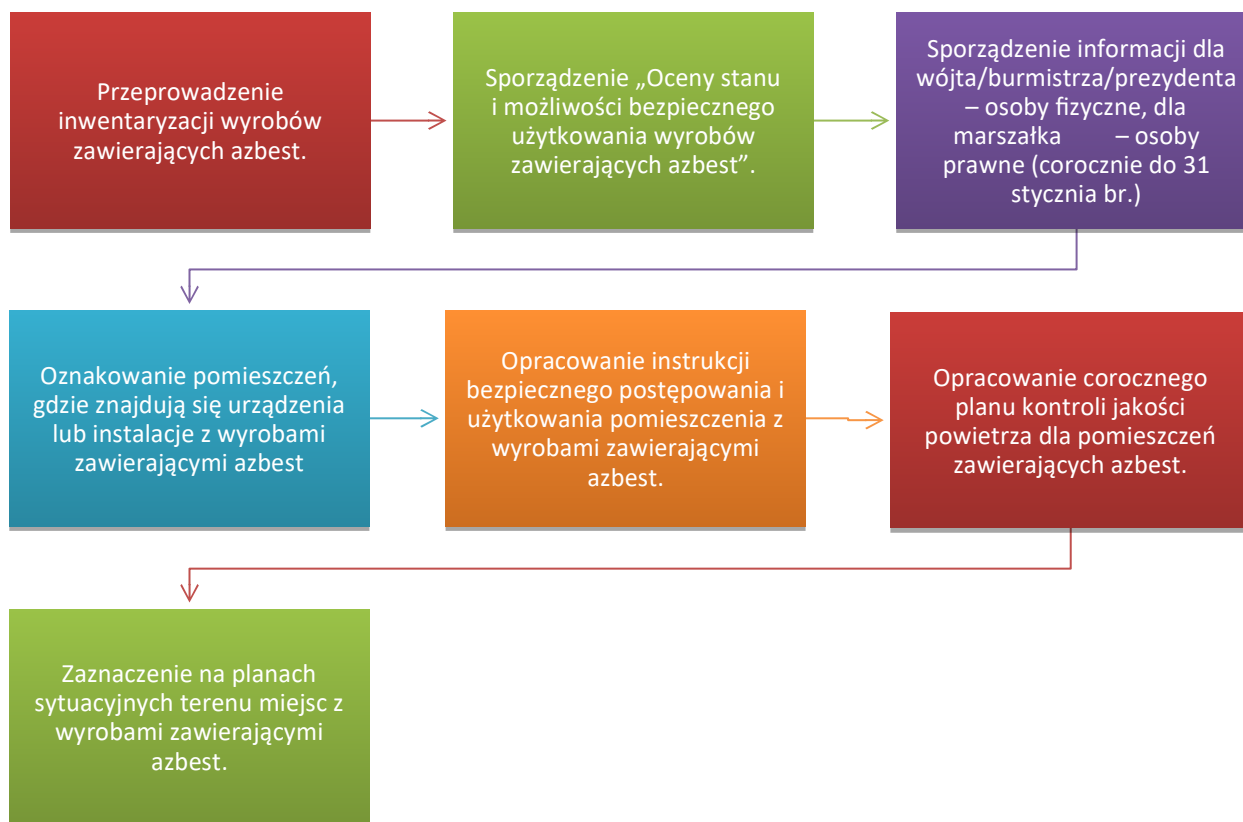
Przeprowadzenie inwentaryzacji wyrobów zawierających azbest.

Sporządzenie „Oceny stanu i możliwości bezpiecznego użytkowania wyrobów zawierających azbest”.

Sporządzenie informacji dla wójta/burmistrza/prezydenta – osoby fizyczne, dla marszałka – osoby prawne (corocznie do 31 stycznia br.)

Oznakowanie pomieszczeń, gdzie znajdują się urządzenia lub instalacje z wyrobami zawierającymi azbest

Opracowanie instrukcji bezpiecznego postępowania i użytkowania pomieszczenia z wyrobami zawierającymi azbest.

Opracowanie corocznego planu kontroli jakości powietrza dla pomieszczeń zawierających azbest.

Zaznaczenie na planach sytuacyjnych terenu miejsc z wyrobami zawierającymi azbest.